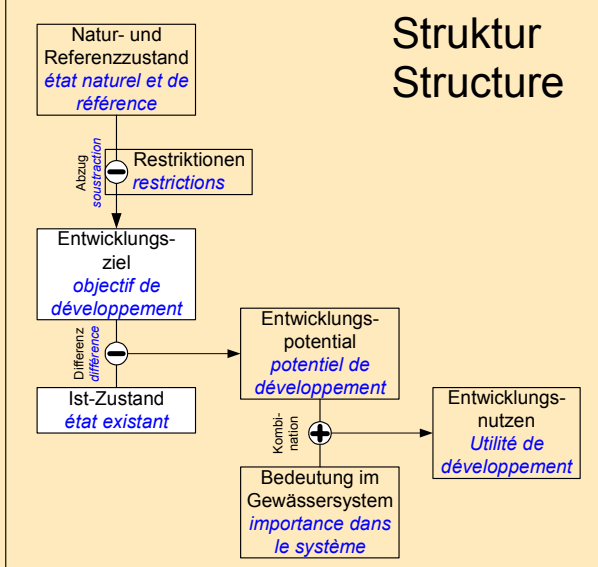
Struktur
Structure

Natur- und Referenzzustand
état naturel et de référence

Abzug
soustraction

Restriktionen
restrictions

Entwicklungsziel
objectif de développement

Differenz
différence

Entwicklungspotential
potentiel de développement

Ist-Zustand
état existant

Kombination

Entwicklungsnutzen
Utilité de développement

Bedeutung im Gewässersystem
importance dans le système